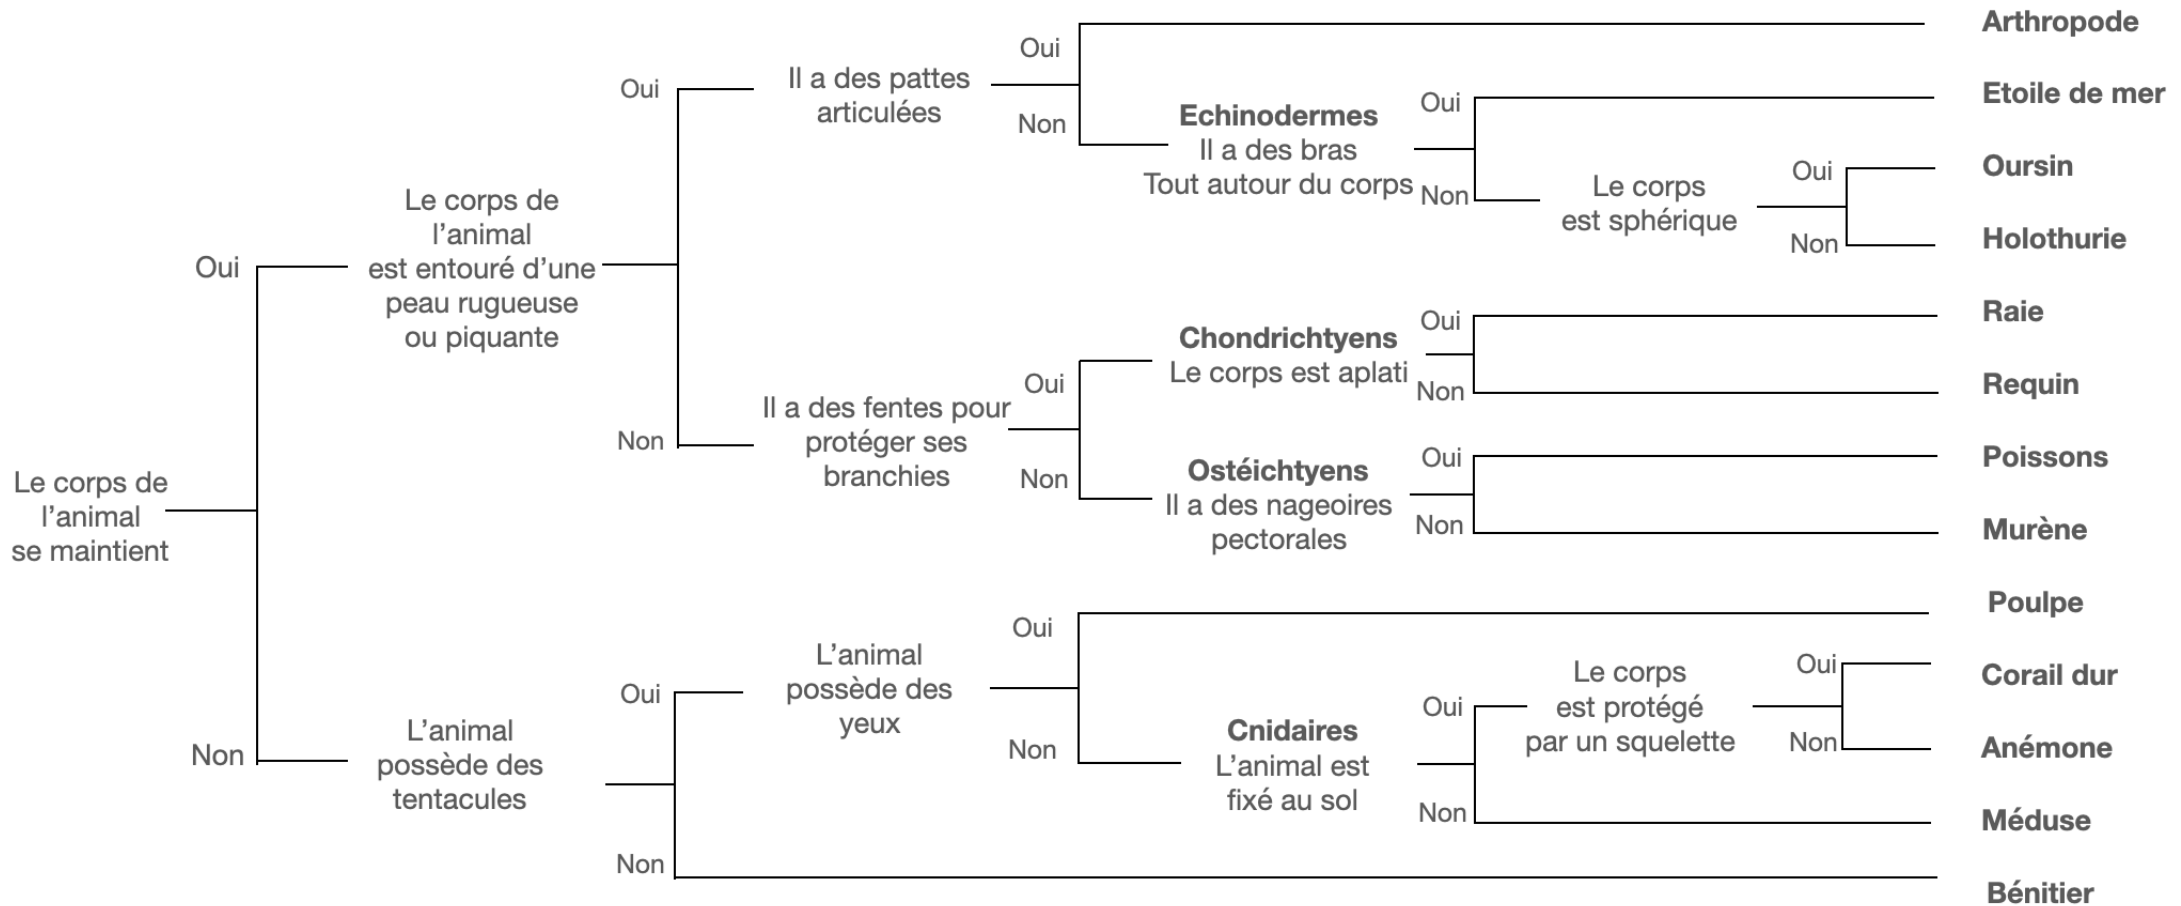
Le corps de l'animal se maintient

Oui

Le corps de l'animal est entouré d'une peau rugueuse ou piquante

Oui

Il a des pattes articulées

Oui

Arthropode

Non

Echinodermes
Il a des bras Tout autour du corps

Oui

Etoile de mer

Non

Le corps est sphérique

Oui

Oursin

Non

Holothurie

Non

Il a des fentes pour protéger ses branchies

Oui

Chondrichtyens
Le corps est aplati

Oui

Raie

Non

Requin

Non

Ostéichtyens
Il a des nageoires pectorales

Oui

Poissons

Non

Murène

Non

L'animal possède des tentacules

Oui

L'animal possède des yeux

Oui

Poulpe

Non

Cnidaires
L'animal est fixé au sol

Oui

Le corps est protégé par un squelette

Oui

Corail dur

Non

Anémone

Non

Méduse

Non

Bénitier